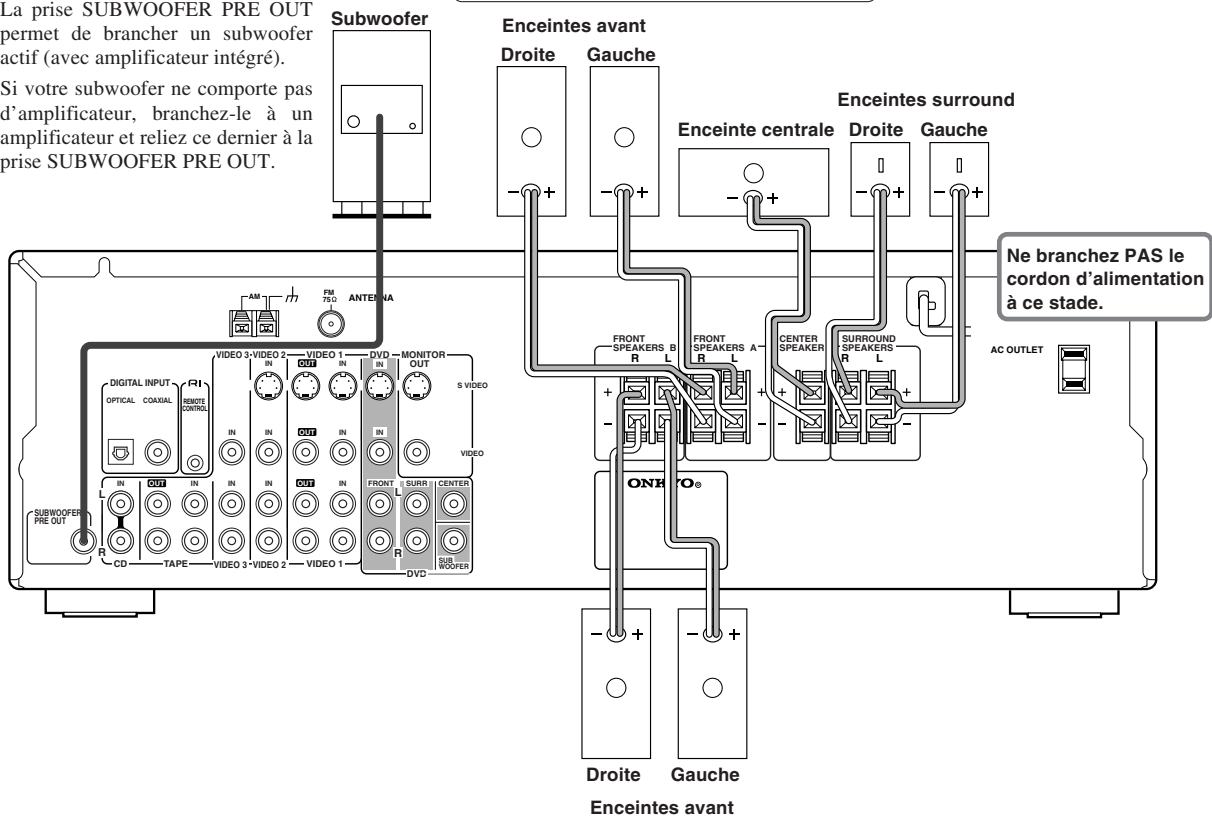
La prise SUBWOOFER PRE OUT permet de brancher un subwoofer actif (avec amplificateur intégré).

Si votre subwoofer ne comporte pas d'amplificateur, branchez-le à un amplificateur et reliez ce dernier à la prise SUBWOOFER PRE OUT.

Subwoofer

Enceintes avant

Droite Gauche

Enceintes surround

Enceinte centrale Droite Gauche

Ne branchez PAS le cordon d'alimentation à ce stade.

AM FM 75Ω ANTENNA

VIDEO 3 VIDEO 2 VIDEO 1 DVD MONITOR OUT

IN OUT IN IN

DIGITAL INPUT

OPTICAL COAXIAL

REMOTE CONTROL

S VIDEO

IN IN OUT IN IN

VIDEO

IN OUT IN IN IN OUT IN

L

R

SUBWOOFER PRE OUT

CD TAPE VIDEO 3 VIDEO 2 VIDEO 1

FRONT SURR CENTER

SUB WOOFER

DVD

FRONT SPEAKERS B R L

FRONT SPEAKERS A R L

CENTER SPEAKER

SURROUND SPEAKERS R L

AC OUTLET

ONKYO

Droite Gauche

Enceintes avant